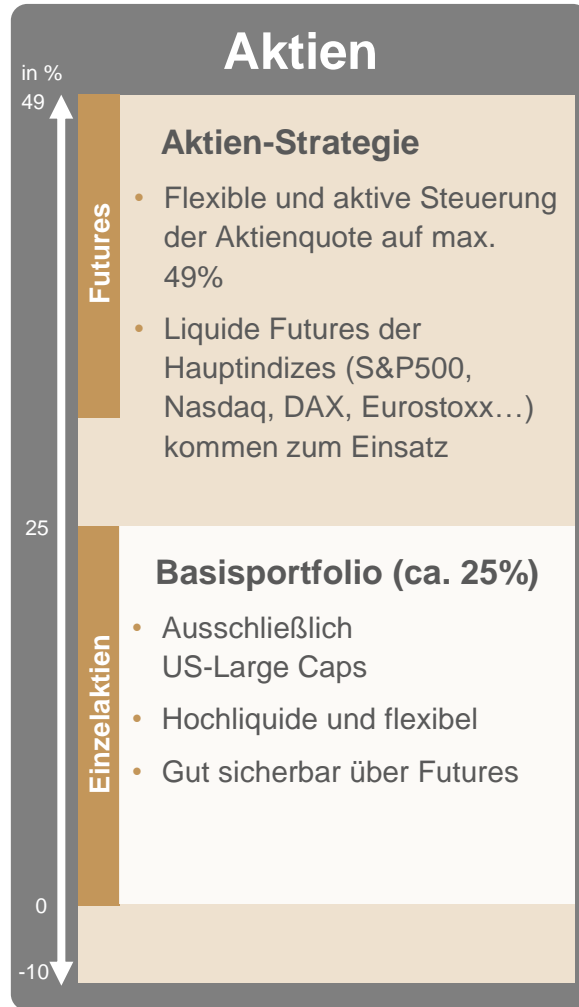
Aktien

in %

49

Futures

Aktien-Strategie

• Flexible und aktive Steuerung der Aktienquote auf max. 49%

• Liquide Futures der Hauptindizes (S&P500, Nasdaq, DAX, Eurostoxx…) kommen zum Einsatz

25

Einzelaktien

Basisportfolio (ca. 25%)

• Ausschließlich US-Large Caps

• Hochliquide und flexibel

• Gut sicherbar über Futures

0

-10